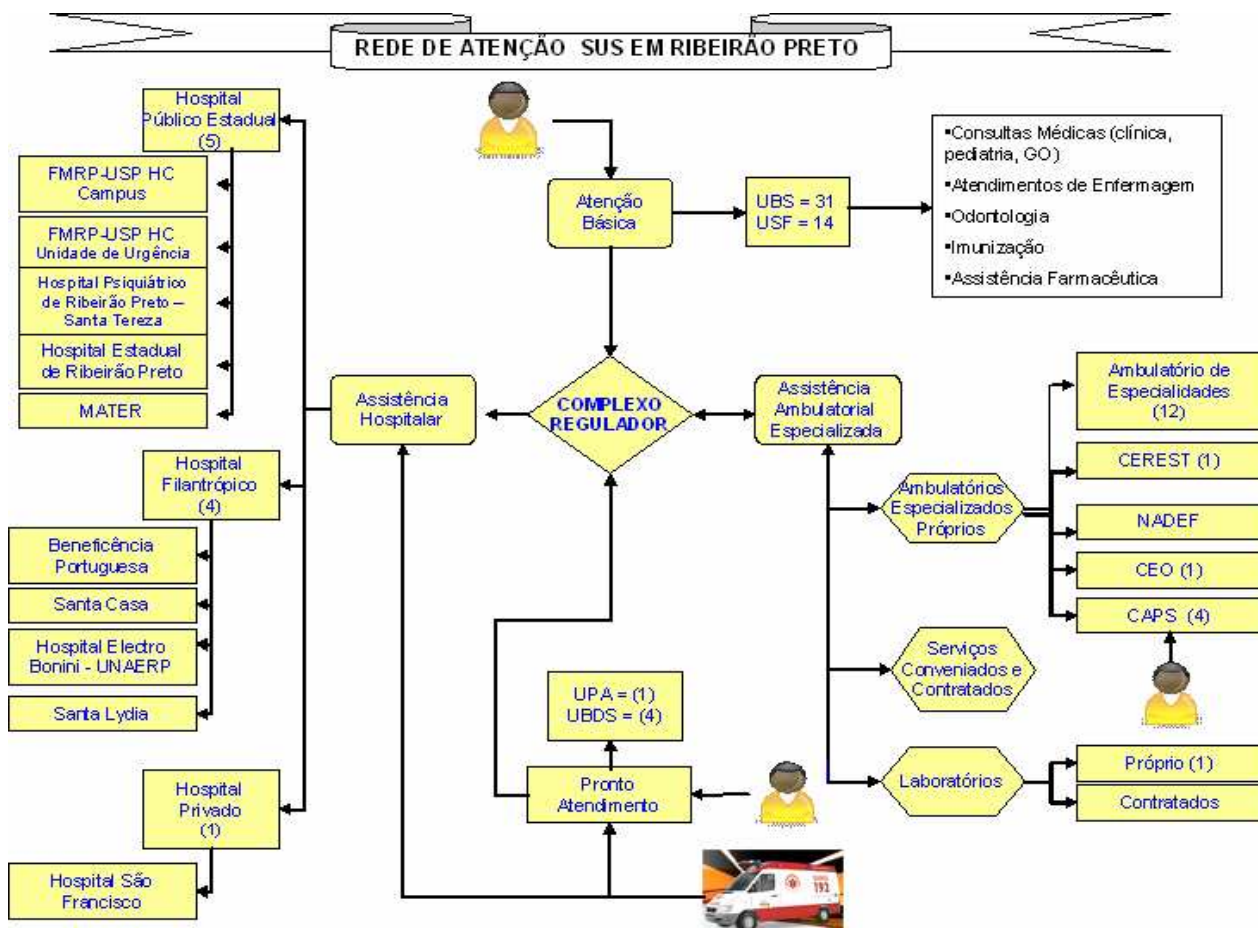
REDE DE ATENÇÃO SUS EM RIBEIRÃO PRETO

Hospital Público Estadual (5)

FMRP-USP HC Campus

FMRP-USP HC Unidade de Urgência

Hospital Psiquiátrico de Ribeirão Preto – Santa Tereza

Hospital Estadual de Ribeirão Preto

MATER

Hospital Filantrópico (4)

Beneficência Portuguesa

Santa Casa

Hospital Electro Bonini - UNAERP

Santa Lydia

Hospital Privado (1)

Hospital São Francisco

Atenção Básica

UBS = 31
USF = 14

•Consultas Médicas (clínica, pediatria, GO)
•Atendimentos de Enfermagem
•Odontologia
•Imunização
•Assistência Farmacêutica

Assistência Hospitalar

COMPLEXO REGULADOR

Assistência Ambulatorial Especializada

Ambulatório de Especialidades (12)

CEREST (1)

Ambulatórios Especializados Próprios

NADEF

CEO (1)

CAPS (4)

Serviços Conveniados e Contratados

UPA = (1)
UBDS = (4)

Pronto Atendimento

Laboratórios

Próprio (1)

Contratados

192